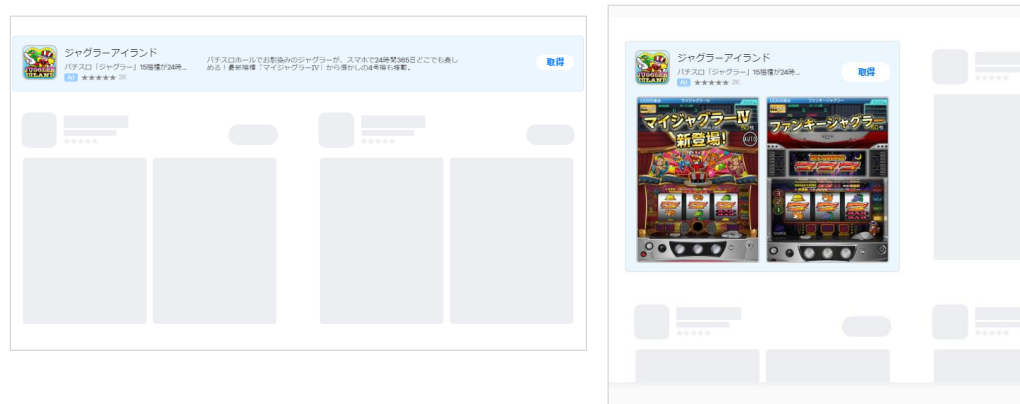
ジャグラーアイランド
パチスロ「ジャグラー」15機種が24時...
Ad ★★★★★ 2K
パチスロホールでお馴染みのジャグラーが、スマホで24時間365日どこでも楽しめる！最新機種「マイジャグラーIV」から懐かしの4号機も移植。
取得

ジャグラーアイランド
パチスロ「ジャグラー」15機種が24時...
Ad ★★★★★ 2K
取得
マイジャグラーIV
新登場!
ファンキージャグラー